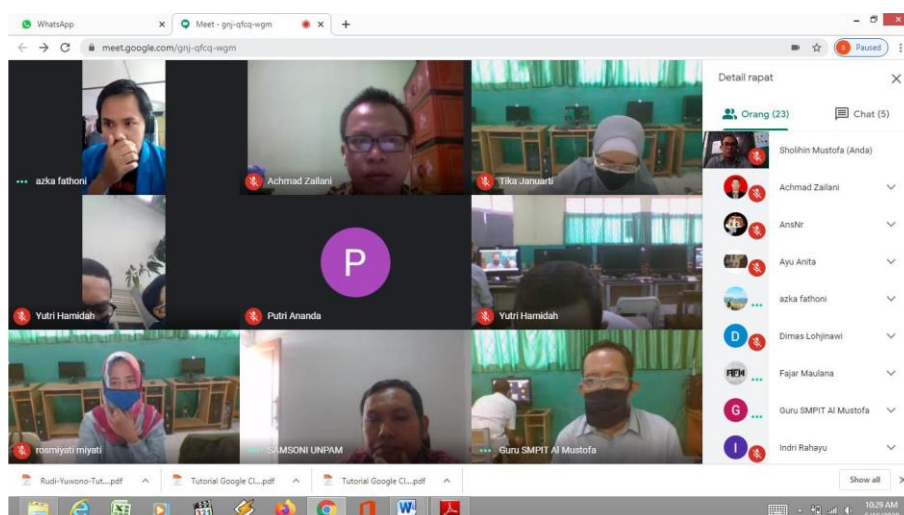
WhatsApp
Meet - gnj-qfcq-wgm
meet.google.com/gnj-qfcq-wgm
Paused

azka fathoni
Achmad Zailani
Tika Januarti
Yutri Hamidah
P
Putri Ananda
Yutri Hamidah
rosmiyati miyati
SAMSONI UNPAM
Guru SMPIT Al Mustofa

Detail rapat
Orang (23)
Chat (5)
Sholihin Mustofa (Anda)
Achmad Zailani
AnsNr
Ayu Anita
azka fathoni
D
Dimas Lohjinawi
Fajar Maulana
G
Guru SMPIT Al Mustofa
I
Indri Rahayu

Rudi-Yuwono-Tut....pdf
Tutorial Google Cl....pdf
Tutorial Google Cl....pdf
Show all
10:29 AM